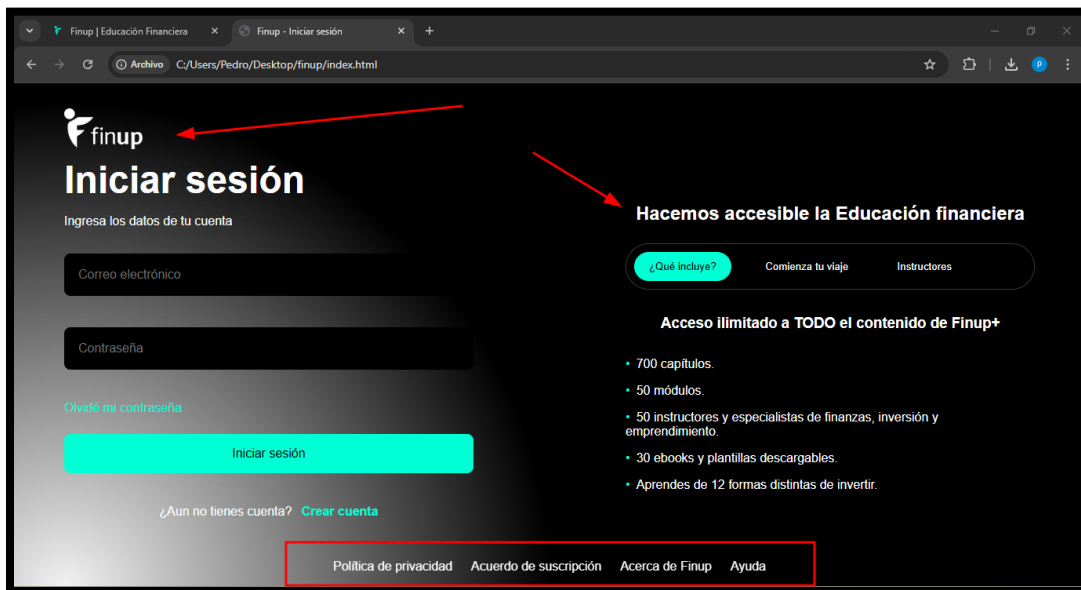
Finup | Educación Financiera

Finup - Iniciar sesión

Archivo C:/Users/Pedro/Desktop/finup/index.html

P

finup

Iniciar sesión

Ingresa los datos de tu cuenta

Correo electrónico

Contraseña

Olvidé mi contraseña

Iniciar sesión

¿Aun no tienes cuenta? Crear cuenta

Hacemos accesible la Educación financiera

¿Qué incluye? Comienza tu viaje Instructores

Acceso ilimitado a TODO el contenido de Finup+

- 700 capítulos.
- 50 módulos.
- 50 instructores y especialistas de finanzas, inversión y emprendimiento.
- 30 ebooks y plantillas descargables.
- Aprendes de 12 formas distintas de invertir.

Política de privacidad Acuerdo de suscripción Acerca de Finup Ayuda